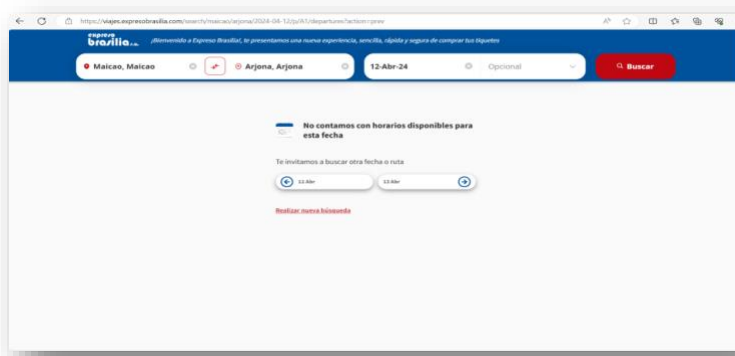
https://viajes.expresobrasilia.com/search/maicao/arjona/2024-04-12/p/A1/departures?action=prev

expreso brasilia s.a.

¡Bienvenido a Expreso Brasilia!, te presentamos una nueva experiencia, sencilla, rápida y segura de comprar tus tiquetes

Maicao, Maicao

Arjona, Arjona

12-Abr-24

Opcional

Buscar

No contamos con horarios disponibles para esta fecha

Te invitamos a buscar otra fecha o ruta

11-Abr

13-Abr

Realizar nueva búsqueda